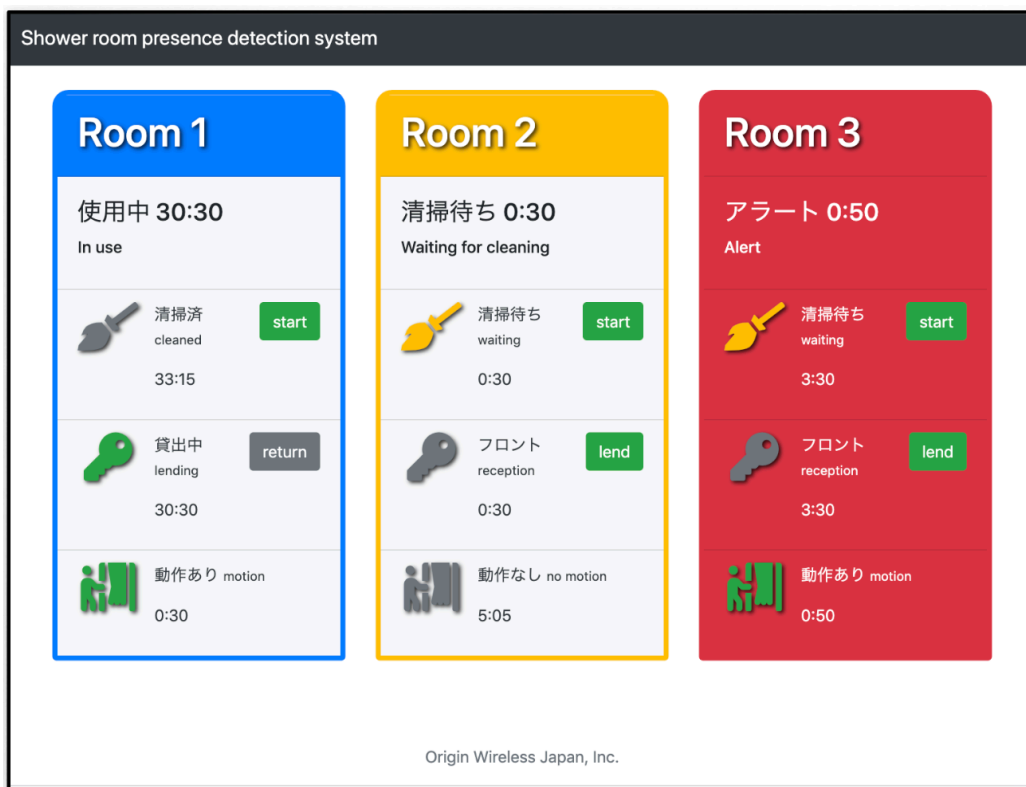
Shower room presence detection system

Room 1

使用中 30:30
In use

清掃済
cleaned
start
33:15

貸出中
lending
return
30:30

動作あり motion
0:30

Room 2

清掃待ち 0:30
Waiting for cleaning

清掃待ち
waiting
start
0:30

フロント
reception
lend
0:30

動作なし no motion
5:05

Room 3

アラート 0:50
Alert

清掃待ち
waiting
start
3:30

フロント
reception
lend
3:30

動作あり motion
0:50

Origin Wireless Japan, Inc.